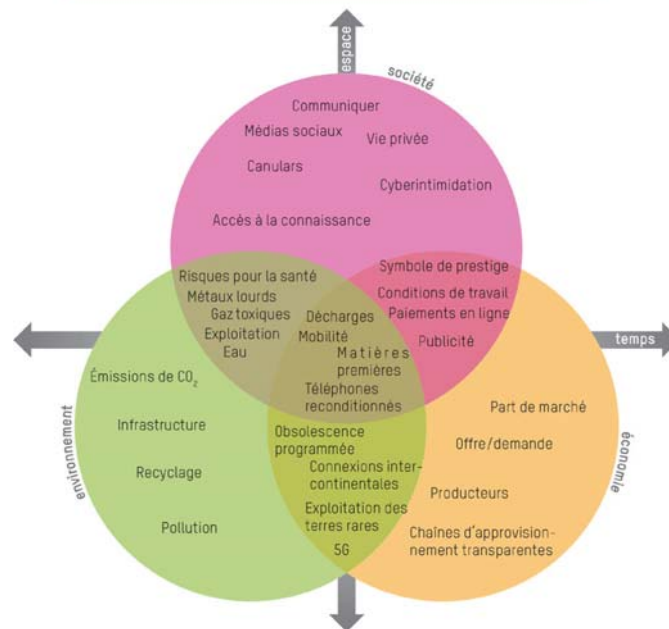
espace

société

Communiquer
Médias sociaux
Vie privée
Canulars
Cyberintimidation
Accès à la connaissance

Risques pour la santé
Métaux lourds
Gaz toxiques
Exploitation
Eau

Symbole de prestige
Conditions de travail
Paiements en ligne
Publicité

Décharges
Mobilité
Matières premières
Téléphones reconditionnés

temps

Émissions de $CO_2$
Infrastructure
Recyclage
Pollution

environnement

Obsolescence programmée
Connexions intercontinentales
Exploitation des terres rares
5G

Part de marché
Offre/demande
Producteurs
Chaînes d'approvisionnement transparentes

économie